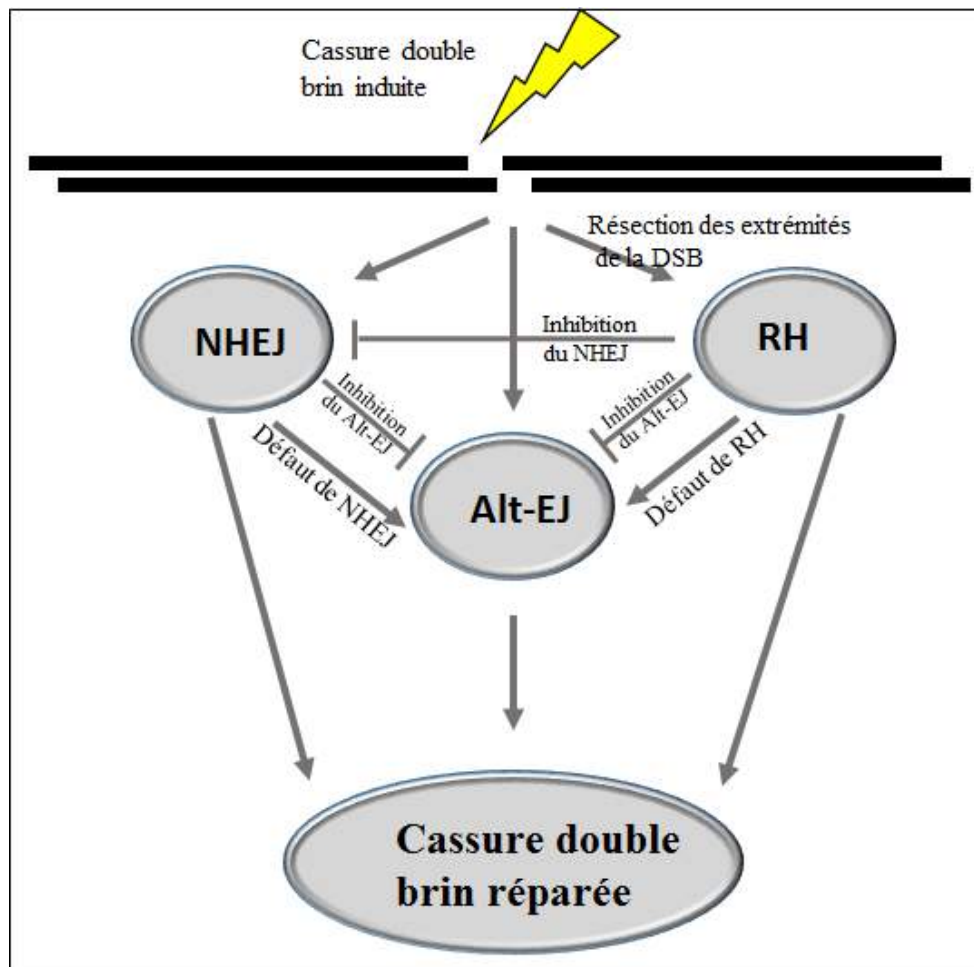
Cassure double brin induite

Résection des extrémités de la DSB

NHEJ

Inhibition du NHEJ

RH

Inhibition du Alt-EJ

Inhibition du Alt-EJ

Défaut de NHEJ

Alt-EJ

Défaut de RH

Cassure double brin réparée